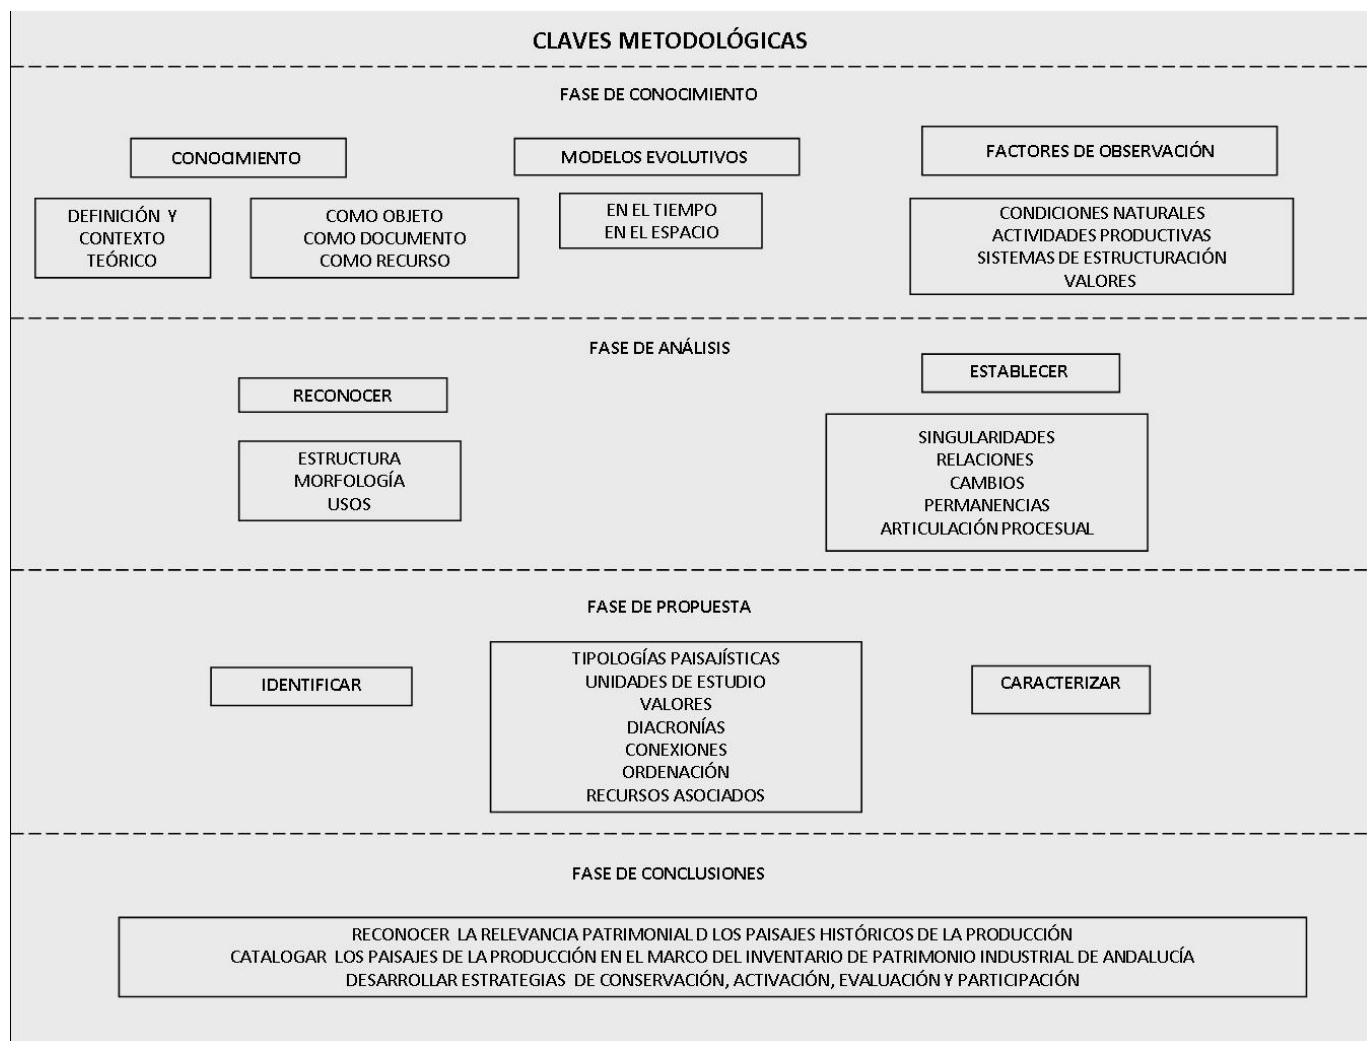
CLAVES METODOLÓGICAS

FASE DE CONOCIMIENTO

CONOCIMIENTO

MODELOS EVOLUTIVOS

FACTORES DE OBSERVACIÓN

DEFINICIÓN Y CONTEXTO TEÓRICO

COMO OBJETO
COMO DOCUMENTO
COMO RECURSO

EN EL TIEMPO
EN EL ESPACIO

CONDICIONES NATURALES
ACTIVIDADES PRODUCTIVAS
SISTEMAS DE ESTRUCTURACIÓN
VALORES

FASE DE ANÁLISIS

RECONOCER

ESTABLECER

ESTRUCTURA
MORFOLOGÍA
USOS

SINGULARIDADES
RELACIONES
CAMBIOS
PERMANENCIAS
ARTICULACIÓN PROCESUAL

FASE DE PROPUESTA

IDENTIFICAR

TIPOLOGÍAS PAISAJÍSTICAS
UNIDADES DE ESTUDIO
VALORES
DIACRONÍAS
CONEXIONES
ORDENACIÓN
RECURSOS ASOCIADOS

CARACTERIZAR

FASE DE CONCLUSIONES

RECONOCER LA RELEVANCIA PATRIMONIAL D LOS PAISAJES HISTÓRICOS DE LA PRODUCCIÓN
CATALOGAR LOS PAISAJES DE LA PRODUCCIÓN EN EL MARCO DEL INVENTARIO DE PATRIMONIO INDUSTRIAL DE ANDALUCÍA
DESARROLLAR ESTRATEGIAS DE CONSERVACIÓN, ACTIVACIÓN, EVALUACIÓN Y PARTICIPACIÓN